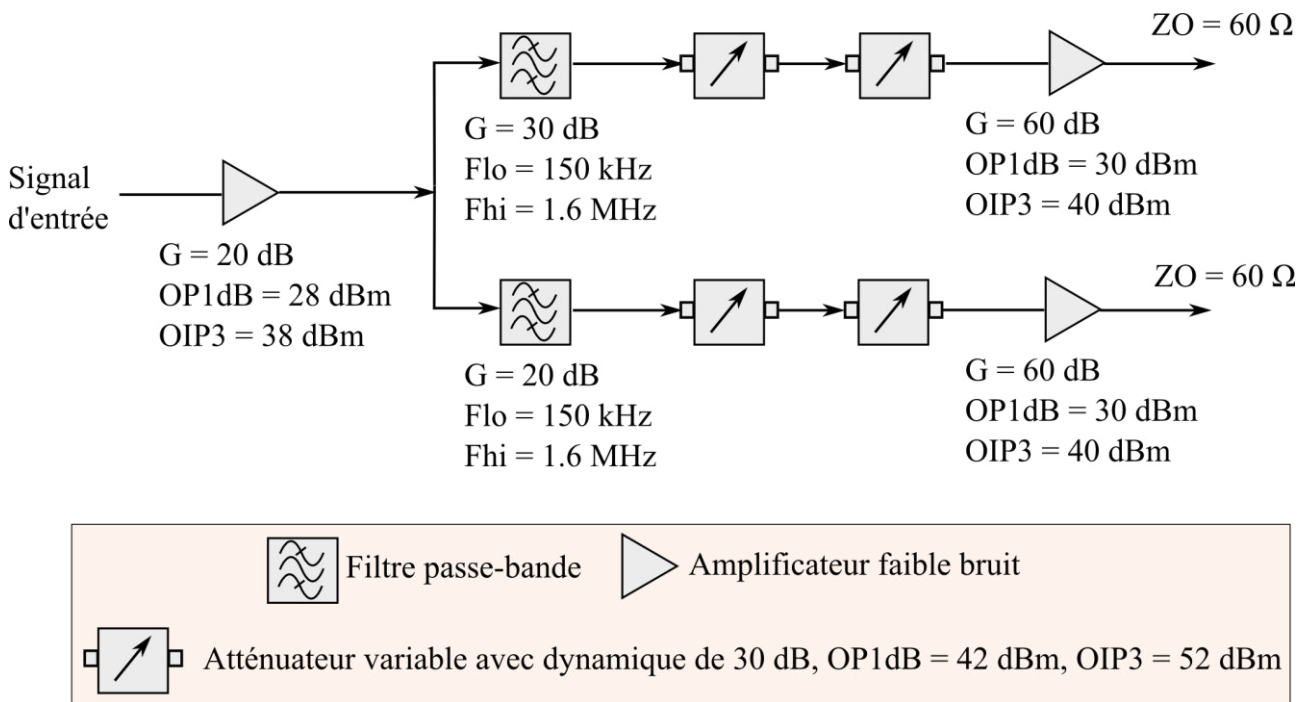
ZO = 60 Ω

Signal d'entrée

G = 20 dB
OP1dB = 28 dBm
OIP3 = 38 dBm

G = 30 dB
Flo = 150 kHz
Fhi = 1.6 MHz

G = 60 dB
OP1dB = 30 dBm
OIP3 = 40 dBm

ZO = 60 Ω

G = 20 dB
Flo = 150 kHz
Fhi = 1.6 MHz

G = 60 dB
OP1dB = 30 dBm
OIP3 = 40 dBm

Filtre passe-bande
Amplificateur faible bruit
Atténuateur variable avec dynamique de 30 dB, OP1dB = 42 dBm, OIP3 = 52 dBm